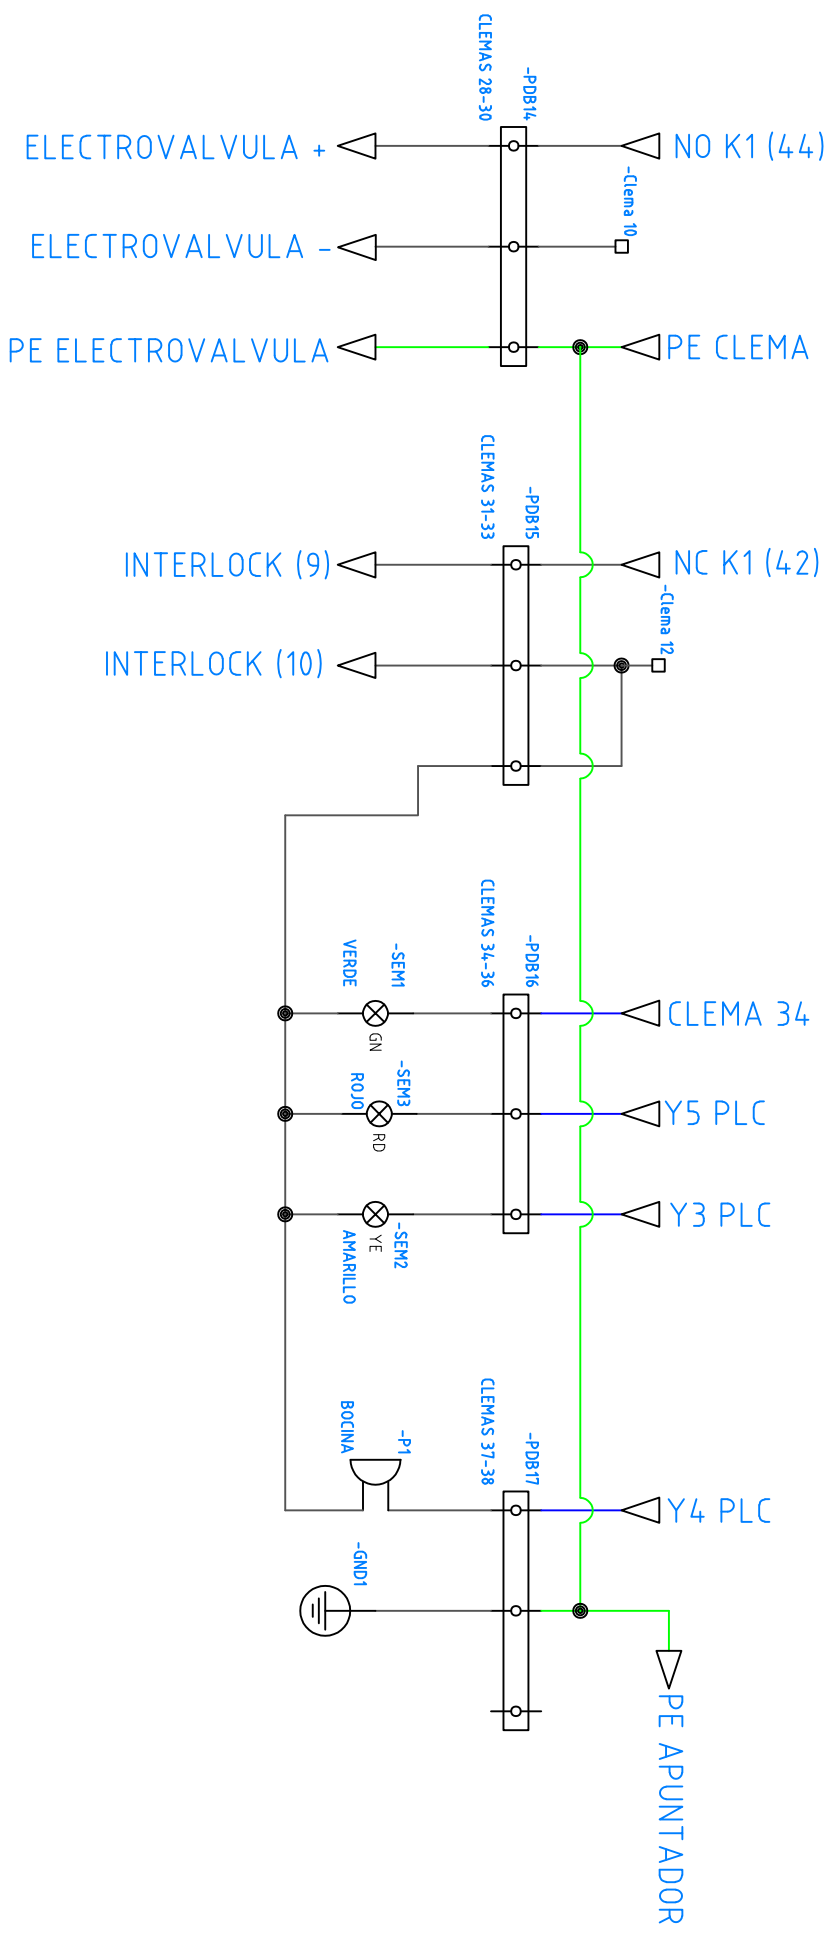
CLEMAS 28-30
-PDB14
ELECTROVALVULA +
NO K1 (44)
-Clema 10
ELECTROVALVULA -
PE ELECTROVALVULA
PE CLEMA

CLEMAS 31-33
-PDB15
INTERLOCK (9)
NC K1 (42)
-Clema 12
INTERLOCK (10)

CLEMAS 34-36
-PDB16
VERDE
-SEM1
GN
CLEMA 34
ROJO
-SEM3
RD
Y5 PLC
YE
-SEM2
AMARILLO
Y3 PLC

CLEMAS 37-38
-PDB17
BOCINA
-P1
Y4 PLC
-GND1
PE APUNTADOR